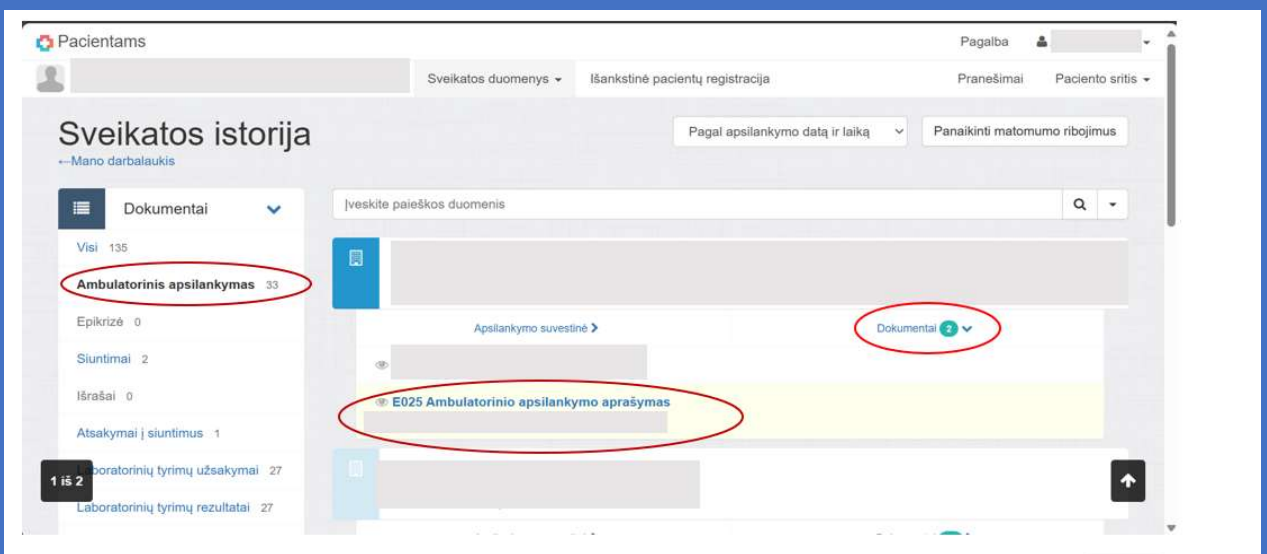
Pacientams

Pagalba

Sveikatos duomenys ▾ Išankstinė pacientų registracija

Pranešimai Paciento sritis ▾

Sveikatos istorija

←Mano darbalaukis

Pagal apsilankymo datą ir laiką

Panaikinti matomumo ribojimus

Dokumentai

Įveskite paieškos duomenis

Visi 135

Ambulatorinis apsilankymas 33

Epikrizė 0

Siuntimai 2

Išrašai 0

Atsakymai į siuntimus 1

Laboratorinių tyrimų užsakymai 27

Laboratorinių tyrimų rezultatai 27

Apsilankymo suvestinė ›

Dokumentai 2

E025 Ambulatorinio apsilankymo aprašymas

1 iš 2